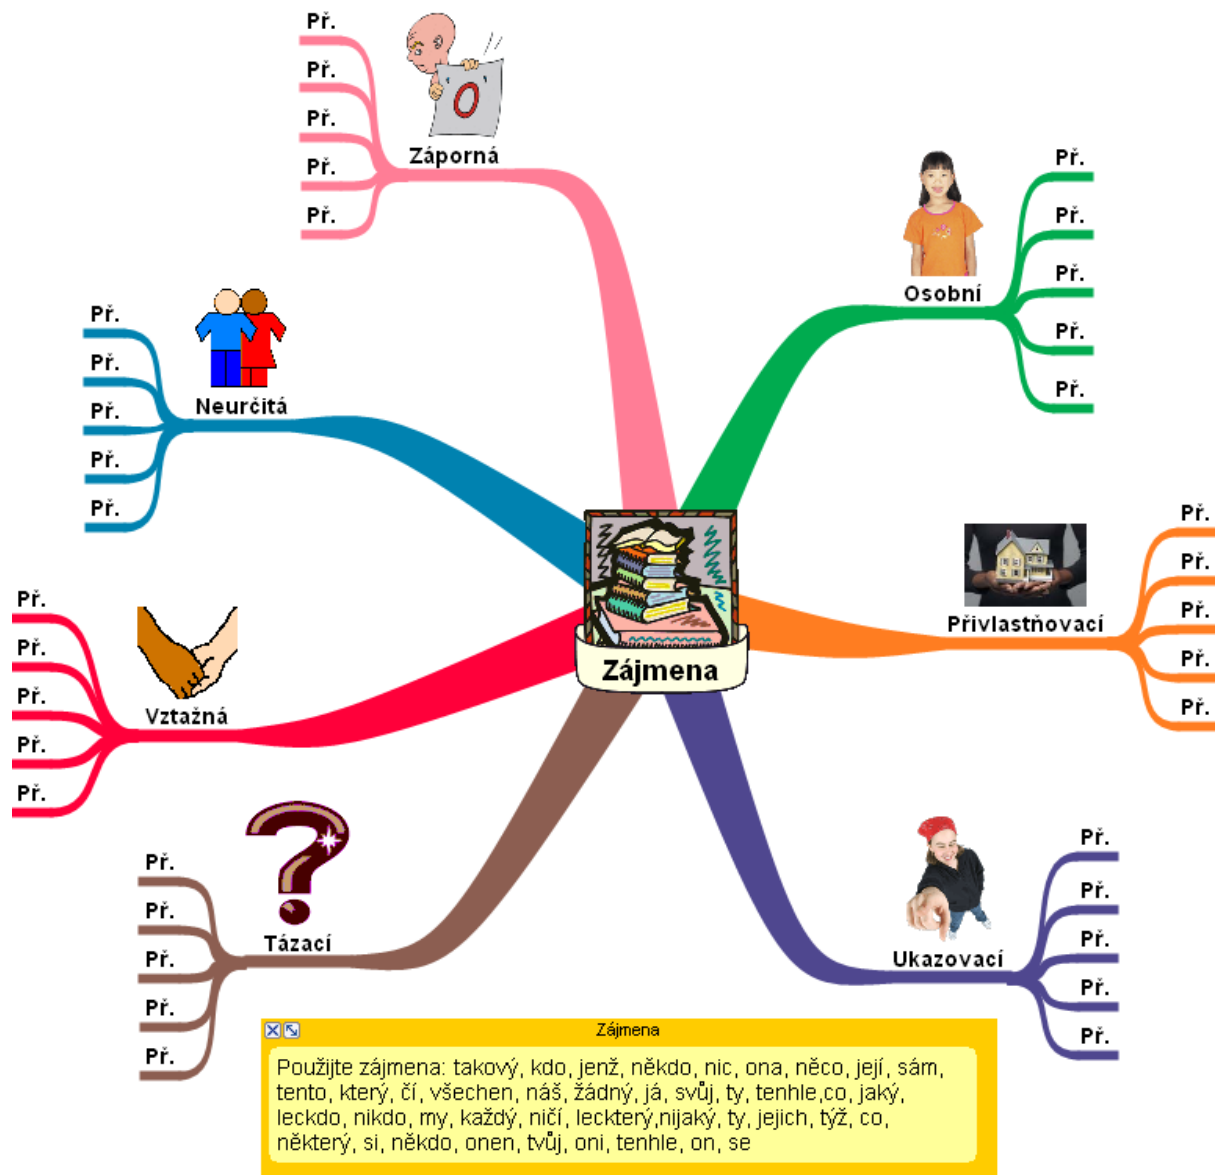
Záporná
Př.
Př.
Př.
Př.
Př.

Osobní
Př.
Př.
Př.
Př.
Př.

Neurčitá
Př.
Př.
Př.
Př.
Př.

Zájmena

Přivlastňovací
Př.
Př.
Př.
Př.
Př.

Vztažná
Př.
Př.
Př.
Př.
Př.

Tázací
Př.
Př.
Př.
Př.
Př.

Ukazovací
Př.
Př.
Př.
Př.
Př.

Zájmena

Použijte zájmena: takový, kdo, jenž, někdo, nic, ona, něco, její, sám, tento, který, čí, všechen, náš, žádný, já, svůj, ty, tenhle,co, jaký, leckdo, nikdo, my, každý, ničí, leckterý,nijaký, ty, jejich, týž, co, některý, si, někdo, onen, tvůj, oni, tenhle, on, se